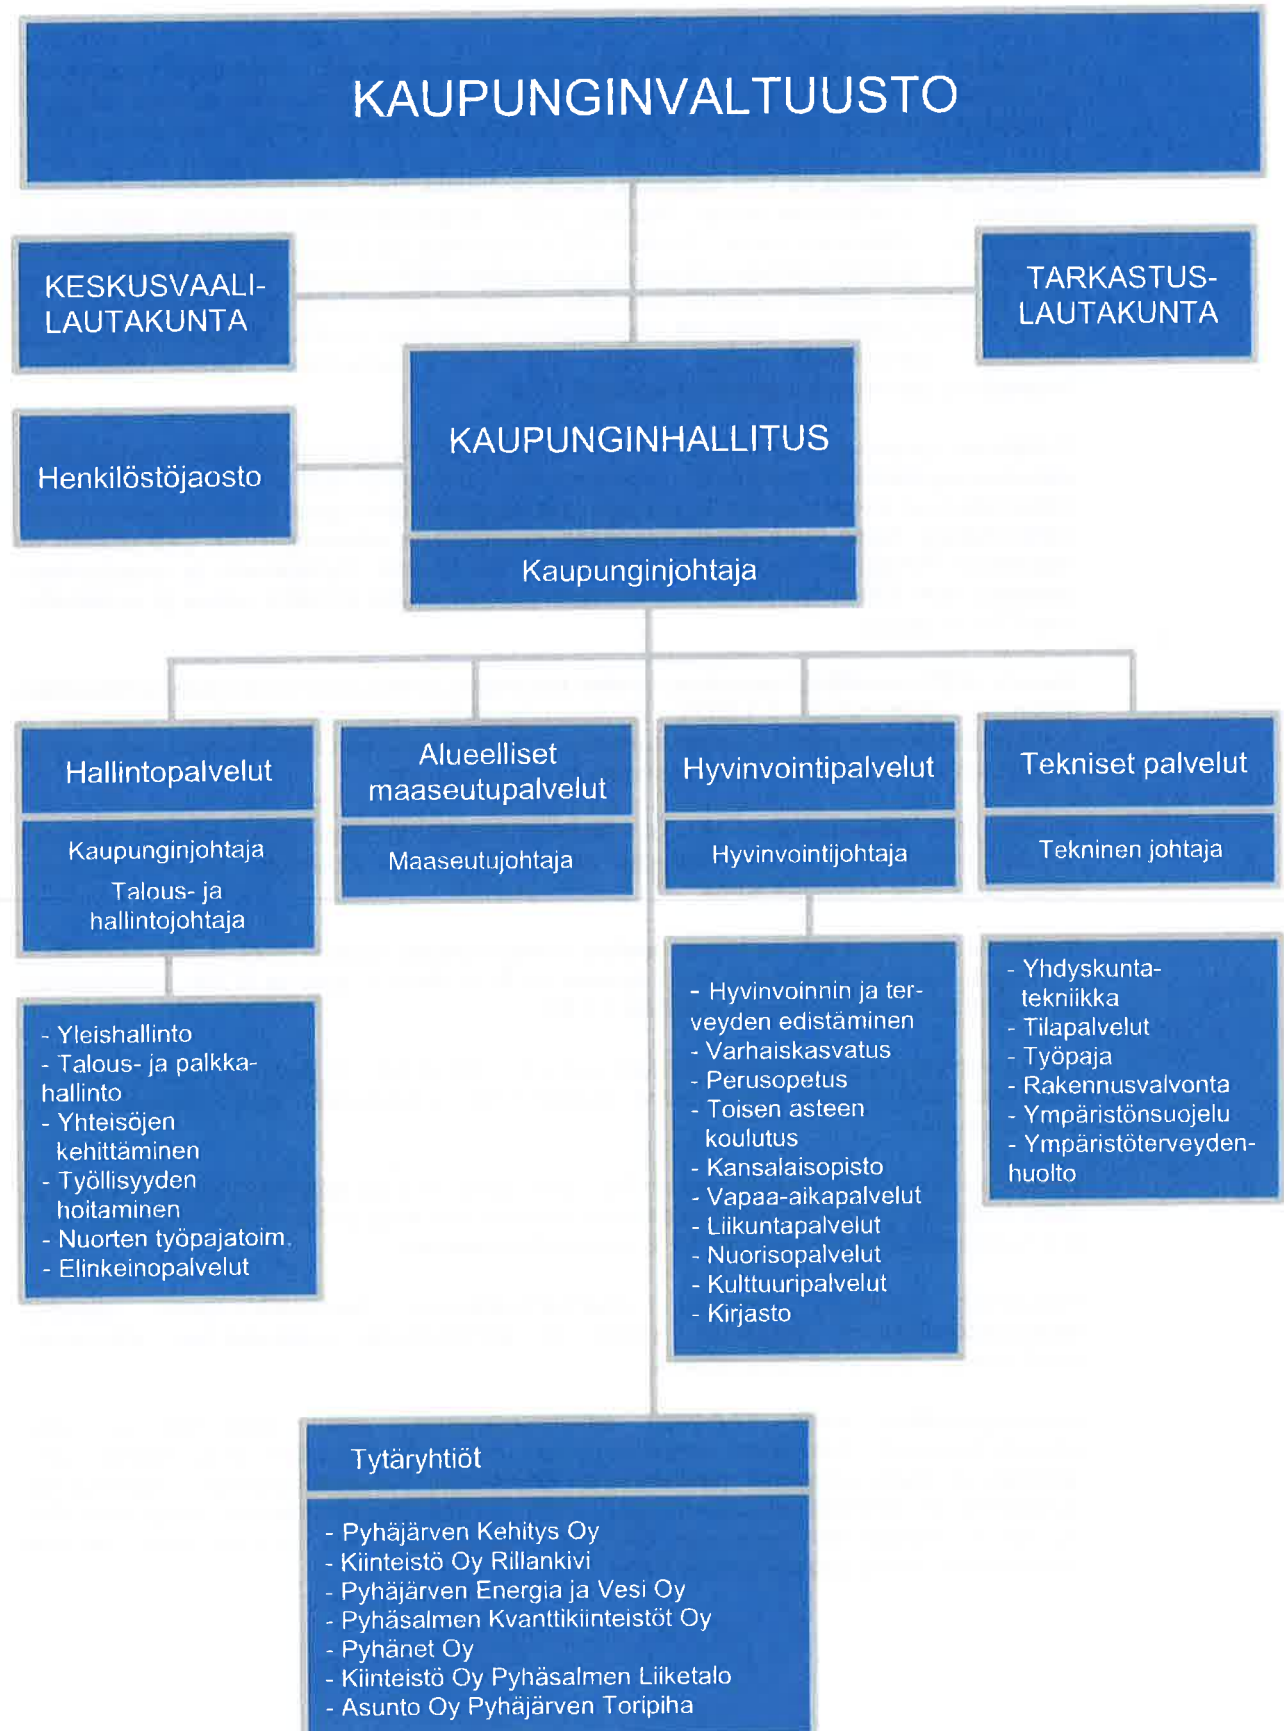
KAUPUNGINVALTUUSTO

KESKUSVAALI-LAUTAKUNTA

TARKASTUS-LAUTAKUNTA

Henkilöstöjaosto

KAUPUNGINHALLITUS

Kaupunginjohtaja

Hallintopalvelut

Kaupunginjohtaja

Talous- ja hallintojohtaja

Alueelliset maaseutupalvelut

Maaseutujohtaja

Hyvinvointipalvelut

Hyvinvointijohtaja

Tekniset palvelut

Tekninen johtaja

- Yleishallinto
- Talous- ja palkkahallinto
- Yhteisöjen kehittäminen
- Työllisyyden hoitaminen
- Nuorten työpajatoim.
- Elinkeinopalvelut

- Hyvinvoinnin ja terveyden edistäminen
- Varhaiskasvatus
- Perusopetus
- Toisen asteen koulutus
- Kansalaisopisto
- Vapaa-aikapalvelut
- Liikuntapalvelut
- Nuorisopalvelut
- Kulttuuripalvelut
- Kirjasto

- Yhdyskuntatekniikka
- Tilapalvelut
- Työpaja
- Rakennusvalvonta
- Ympäristönsuojelu
- Ympäristöterveydenhuolto

Tytäryhtiöt

- Pyhäjärven Kehitys Oy
- Kiinteistö Oy Rillankivi
- Pyhäjärven Energia ja Vesi Oy
- Pyhäsalmen Kvanttikiinteistöt Oy
- Pyhänet Oy
- Kiinteistö Oy Pyhäsalmen Liiketalo
- Asunto Oy Pyhäjärven Toripiha